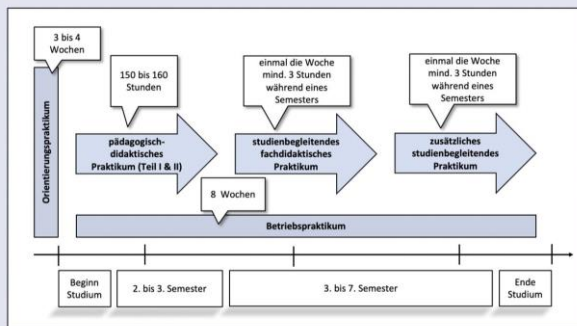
3 bis 4 Wochen

Orientierungspraktikum

150 bis 160 Stunden

pädagogisch-didaktisches Praktikum (Teil I & II)

einmal die Woche mind. 3 Stunden während eines Semesters

studienbegleitendes fachdidaktisches Praktikum

einmal die Woche mind. 3 Stunden während eines Semesters

zusätzliches studienbegleitendes Praktikum

8 Wochen

Betriebspraktikum

Beginn Studium

2. bis 3. Semester

3. bis 7. Semester

Ende Studium